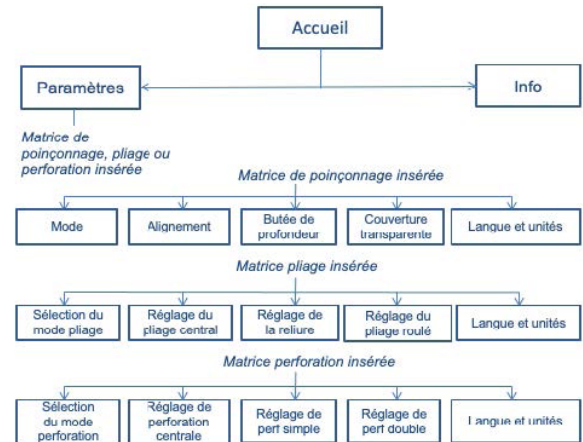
Accueil

Paramètres

Info

Matrice de poinçonnage, pliage ou perforation insérée

Matrice de poinçonnage insérée

Mode

Alignement

Butée de profondeur

Couverture transparente

Langue et unités

Matrice pliage insérée

Sélection du mode pliage

Réglage du pliage central

Réglage de la reliure

Réglage du pliage roulé

Langue et unités

Matrice perforation insérée

Sélection du mode perforation

Réglage de perforation centrale

Réglage de perf simple

Réglage de perf double

Langue et unités